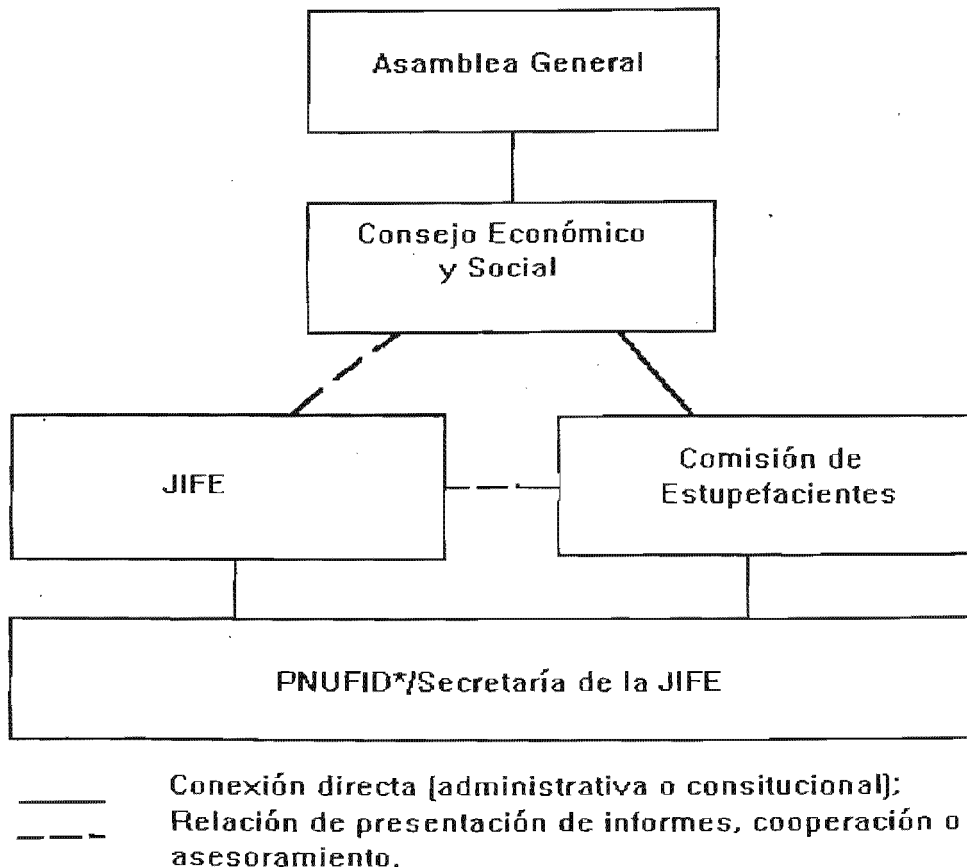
Asamblea General

Consejo Económico y Social

JIFE

Comisión de Estupefacientes

PNUFID*/Secretaría de la JIFE

Conexión directa (administrativa o consitucional);
Relación de presentación de informes, cooperación o asesoramiento.